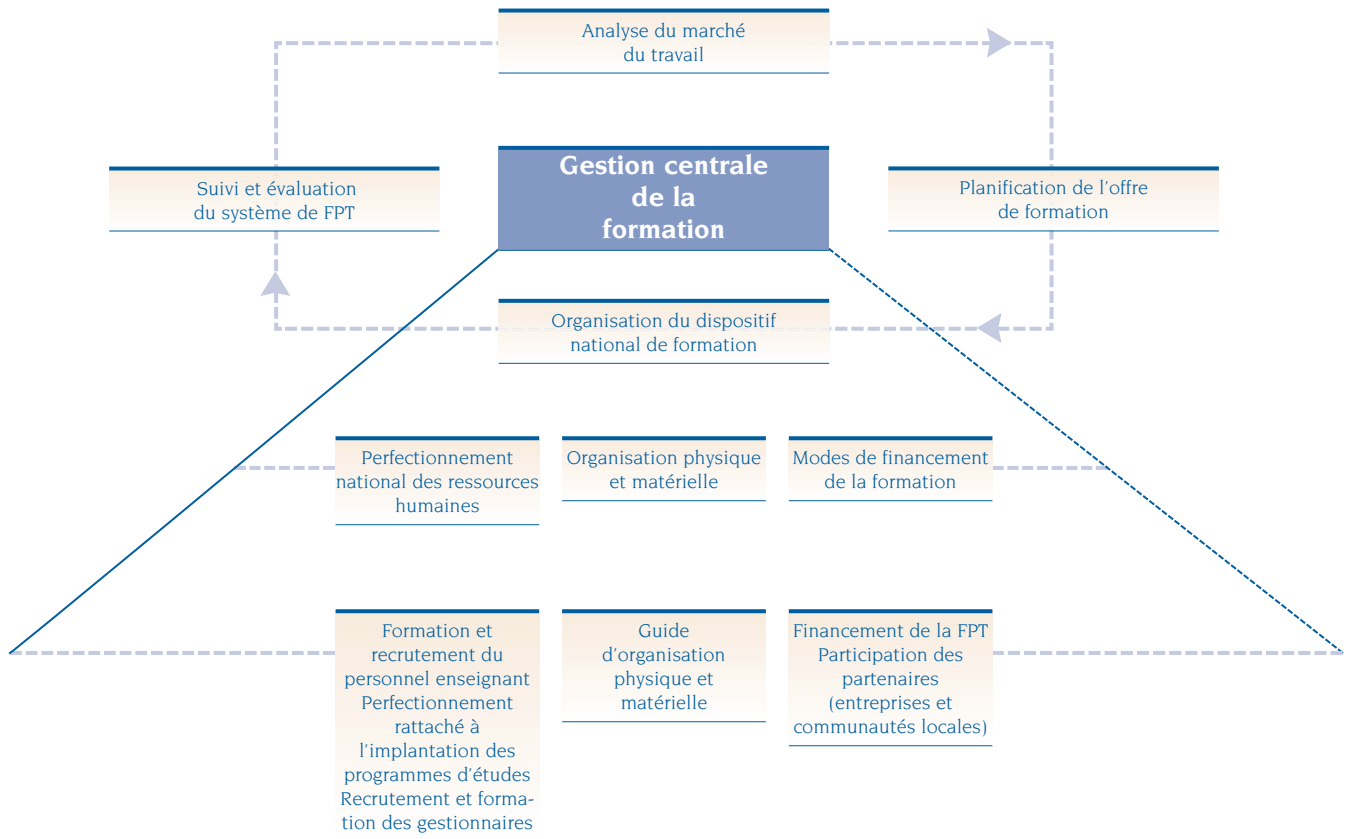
Analyse du marché du travail

Suivi et évaluation du système de FPT

Gestion centrale de la formation

Planification de l'offre de formation

Organisation du dispositif national de formation

Perfectionnement national des ressources humaines

Organisation physique et matérielle

Modes de financement de la formation

Formation et recrutement du personnel enseignant Perfectionnement rattaché à l'implantation des programmes d'études Recrutement et formation des gestionnaires

Guide d'organisation physique et matérielle

Financement de la FPT Participation des partenaires (entreprises et communautés locales)